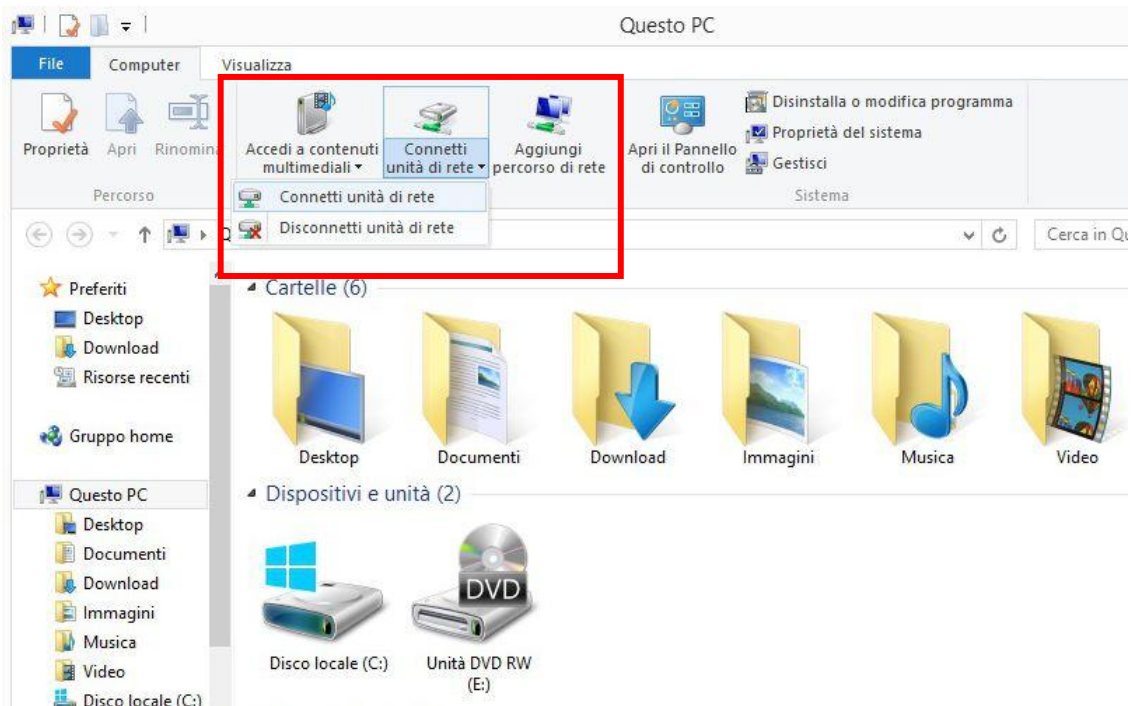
Questo PC

File
Computer
Visualizza

Proprietà
Apri
Rinomina
Percorso

Accedi a contenuti multimediali
Connetti unità di rete
Aggiungi percorso di rete

Connetti unità di rete
Disconnetti unità di rete

Apri il Pannello di controllo
Disinstalla o modifica programma
Proprietà del sistema
Gestisci
Sistema

Q
Cerca in Qu

Preferiti
Desktop
Download
Risorse recenti

Gruppo home

Questo PC
Desktop
Documenti
Download
Immagini
Musica
Video
Disco locale (C:)

Cartelle (6)
Desktop
Documenti
Download
Immagini
Musica
Video

Dispositivi e unità (2)
Disco locale (C:)
DVD
Unità DVD RW (E:)